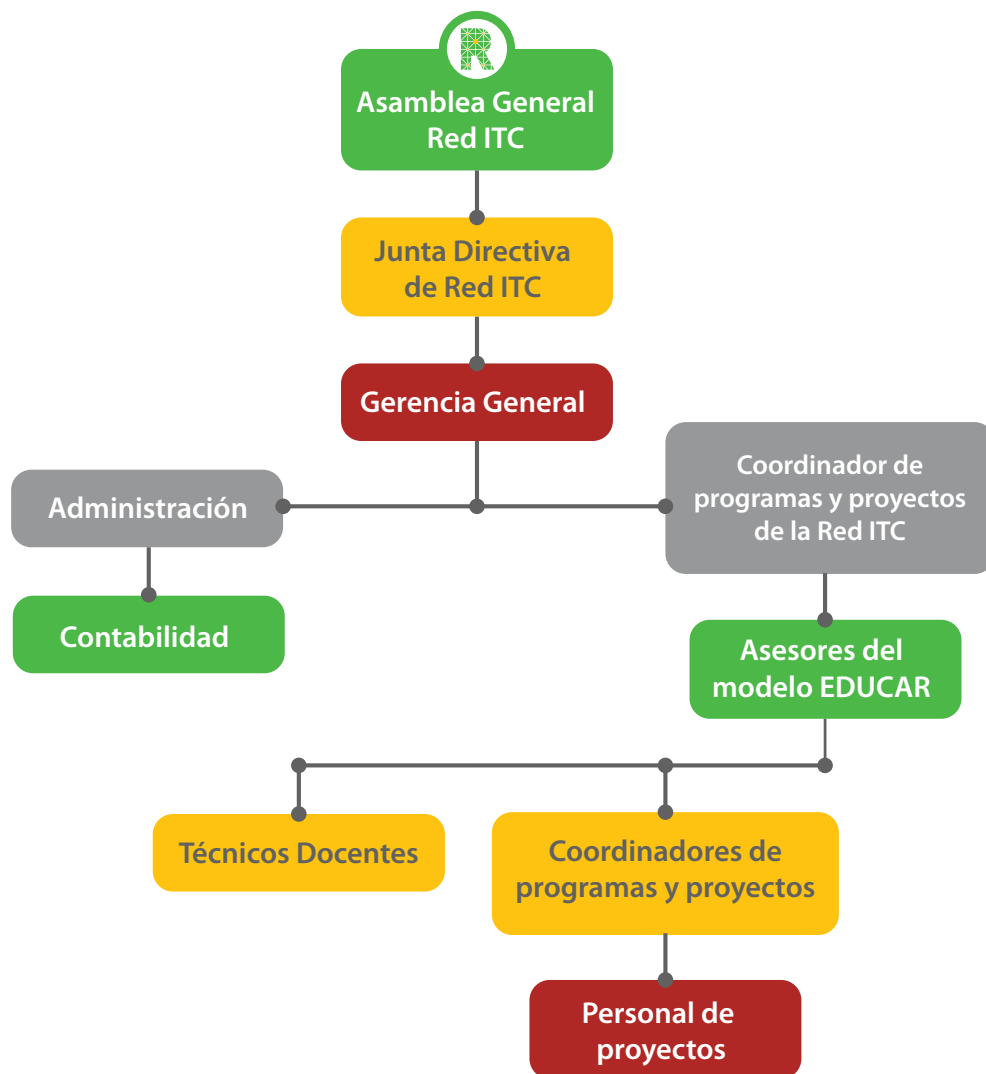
R

Asamblea General Red ITC

Junta Directiva de Red ITC

Gerencia General

Administración

Coordinador de programas y proyectos de la Red ITC

Contabilidad

Asesores del modelo EDUCAR

Técnicos Docentes

Coordinadores de programas y proyectos

Personal de proyectos